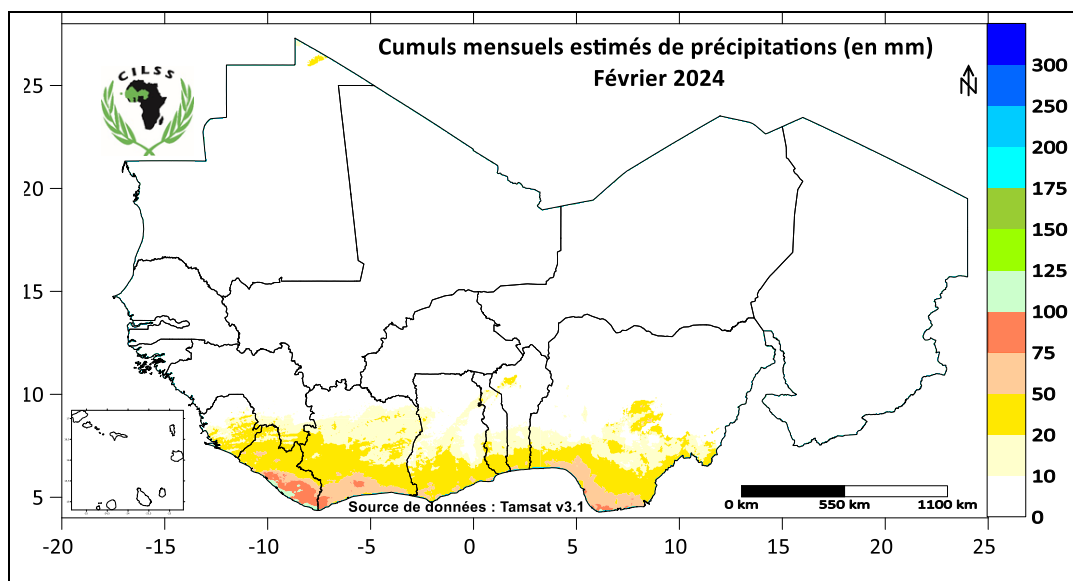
Cumuls mensuels estimés de précipitations (en mm)
Février 2024

CILSS

N

300
250
200
175
150
125
100
75
50
20
10
0

25
20
15
10
5

-20 -15 -10 -5 0 5 10 15 20 25

Source de données : Tamsat v3.1

0 km 550 km 1100 km